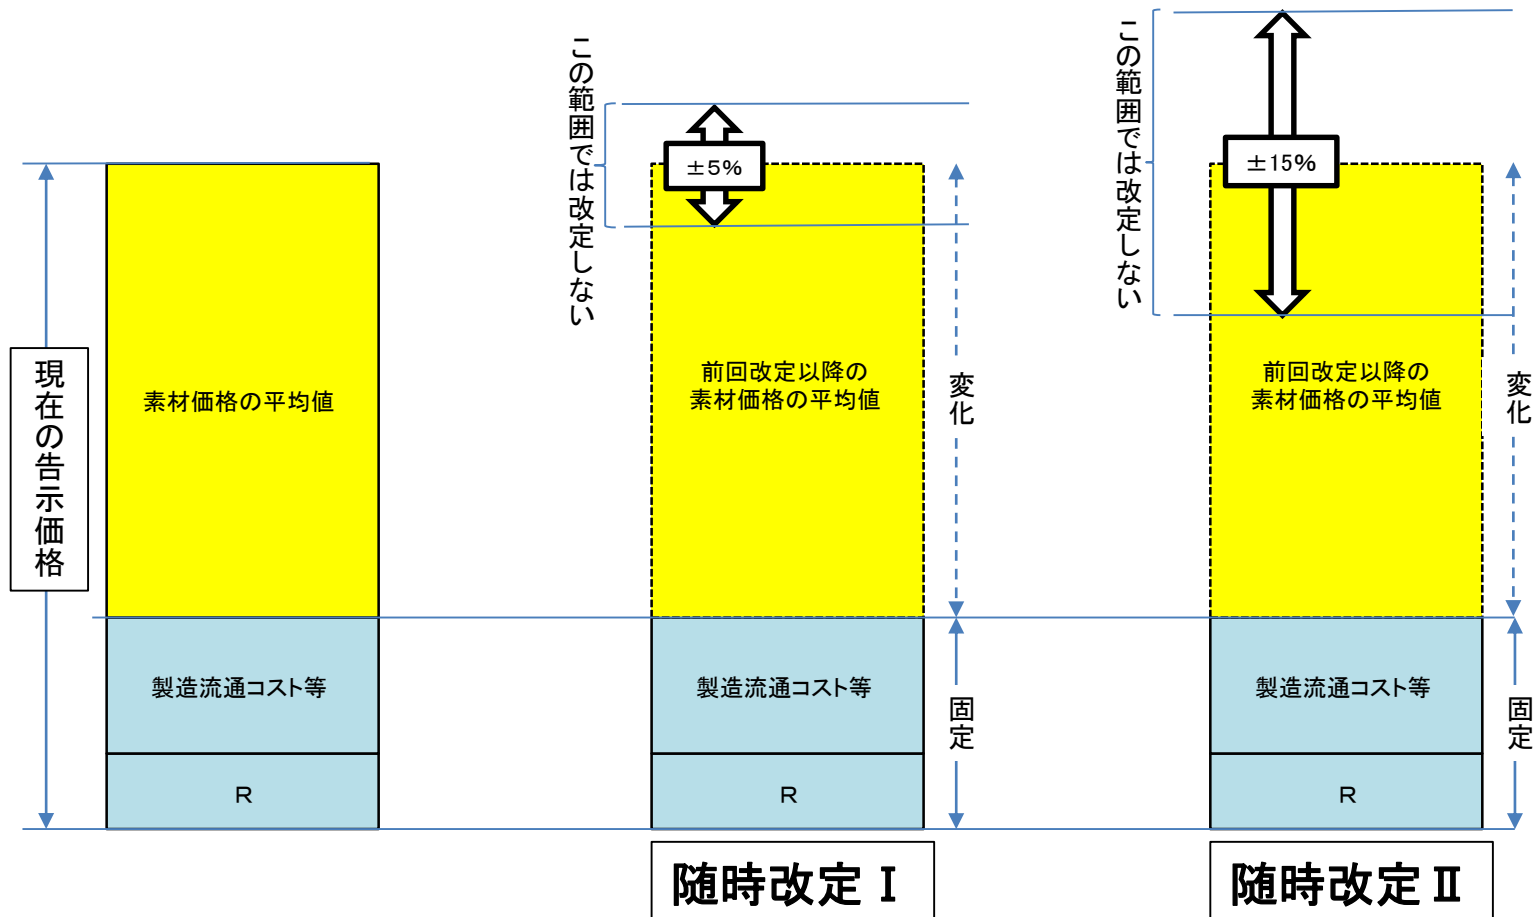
現在の告示価格

素材価格の平均値

製造流通コスト等

R

この範囲では改定しない

±5%

前回改定以降の素材価格の平均値

変化

製造流通コスト等

R

固定

随時改定Ⅰ

この範囲では改定しない

±15%

前回改定以降の素材価格の平均値

変化

製造流通コスト等

R

固定

随時改定Ⅱ